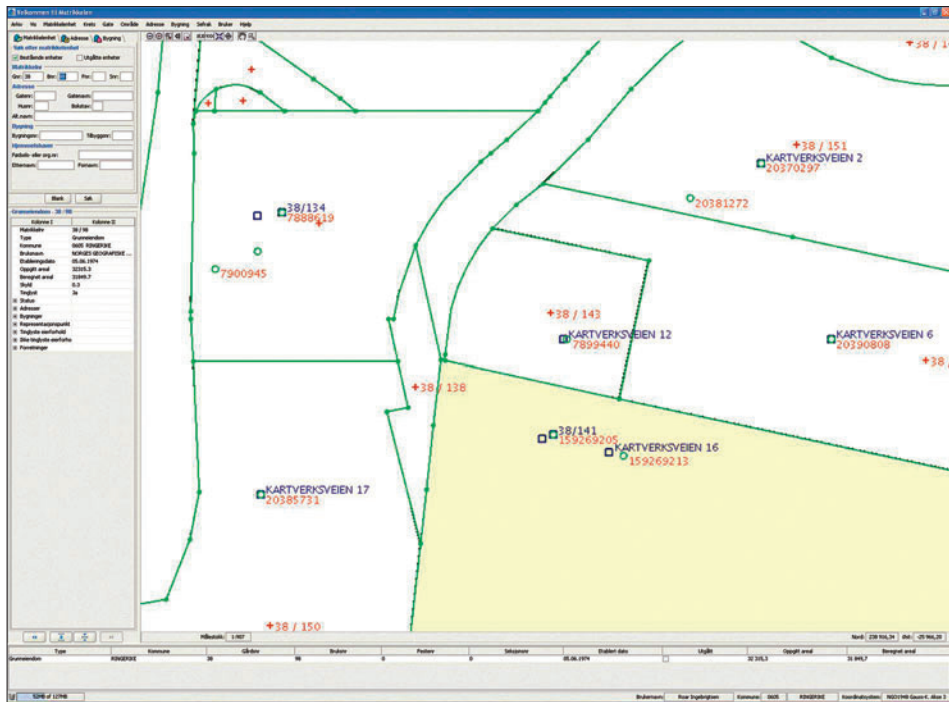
Velkommen til Matrikkelen

Arkiv Vis Matrikkelenhet Krets Gate Område Adresse Bygning Sefrak Bruker Hjelp

Matrikkelenhet Adresse Bygning

Søk etter matrikkelenhet

Bestående enheter Utgåtte enheter

Matrikkelnr

Gnr: 38 Bnr: 98 Fnr: Snr:

Adresse

Gatenr: Gatenavn:

Husnr: Bokstav:

Adr.navn:

Bygning

Bygningsnr: Tilbyggnr:

Hjemmelshaver

Fødsels- eller org.nr:

Etternavn: Fornavn:

Blank Søk

Grunneiendom - 38 / 98

| Kolonne 1 | Kolonne 2 |
|---|---|
| Matrikkelnr | 38 / 98 |
| Type | Grunneiendom |
| Kommune | 0605 RINGERIKE |
| Bruksnavn | NORGES GEOGRAFISKE ... |
| Etableringsdato | 05.06.1974 |
| Oppgitt areal | 32315.3 |
| Beregnet areal | 31849.7 |
| Skyld | 0.3 |
| Tinglyst | Ja |
| Status | |
| Adresser | |
| Bygninger | |
| Representasjonspunkt | |
| Tinglyste eierforhold | |
| Ikke tinglyste eierforho | |
| Forretninger | |

+38 / 140

+38 / 151

KARTVERKSVEIEN 2

20370297

20381272

38/134

7888619

7900945

+38 / 143

KARTVERKSVEIEN 12

7899440

KARTVERKSVEIEN 6

20390808

+38 / 138

38/141

159269205

KARTVERKSVEIEN 16

159269213

KARTVERKSVEIEN 17

20385731

+38 / 150

Målestokk: 1:907

Nord: 238 916,34 Øst: -25 966,20

| Type | Kommune | Gårdsnr | Bruksnr | Festenr | Seksjonsnr | Etablert dato | Utgått | Oppgitt areal | Beregnet areal |
|---|---|---|---|---|---|---|---|---|---|
| Grunneiendom | RINGERIKE | 38 | 98 | 0 | 0 | 05.06.1974 | | 32 315,3 | 31 849,7 |

52MB of 127MB

Brukernavn: Roar Ingebrigtsen Kommune: 0605 RINGERIKE Koordinatsystem: NGO1948 Gauss-K. akse 3